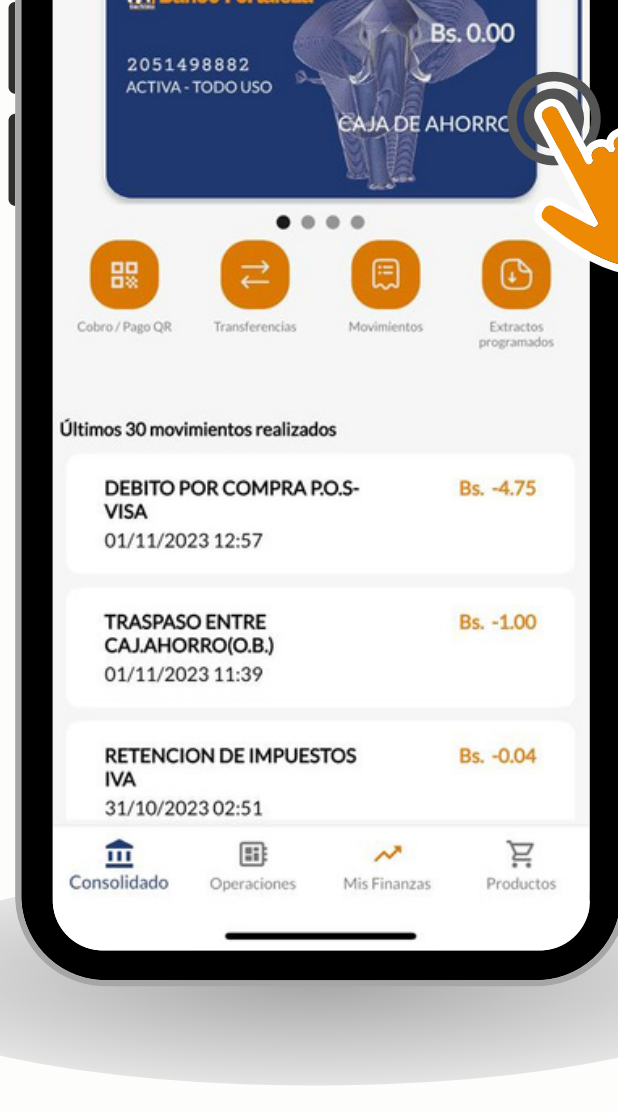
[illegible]
Bs. 0.00
2051498882
ACTIVA - TODO USO
CAJA DE AHORRO

Cobro / Pago QR
Transferencias
Movimientos
Extractos programados

Últimos 30 movimientos realizados

DEBITO POR COMPRA P.O.S-VISA
Bs. -4.75
01/11/2023 12:57

TRASPASO ENTRE CAJ.AHORRO(O.B.)
Bs. -1.00
01/11/2023 11:39

RETENCION DE IMPUESTOS IVA
Bs. -0.04
31/10/2023 02:51

Consolidado
Operaciones
Mis Finanzas
Productos